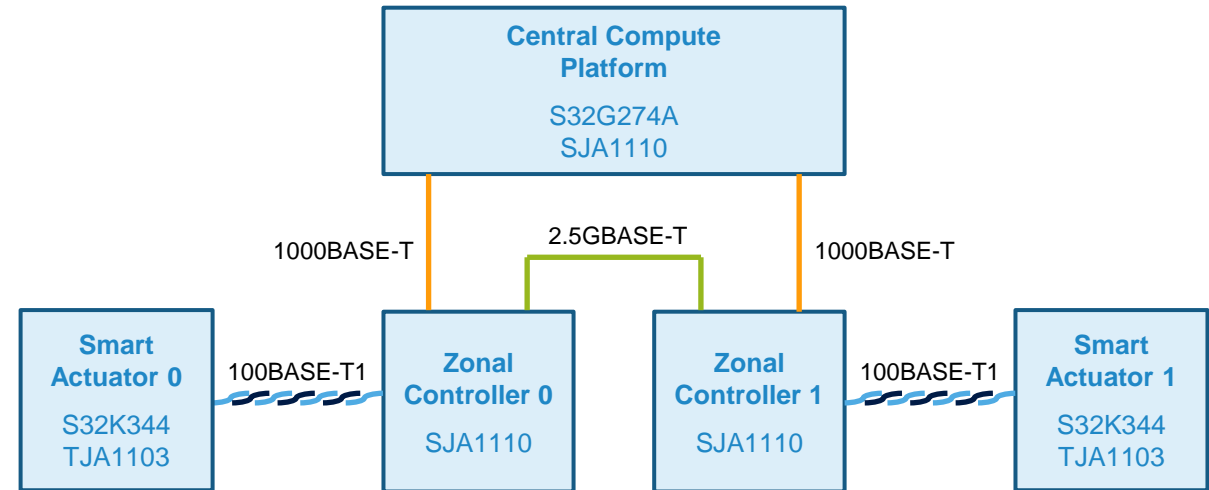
Central Compute Platform

S32G274A
SJA1110

1000BASE-T

2.5GBASE-T

1000BASE-T

Smart Actuator 0

S32K344
TJA1103

100BASE-T1

Zonal Controller 0

SJA1110

Zonal Controller 1

SJA1110

100BASE-T1

Smart Actuator 1

S32K344
TJA1103